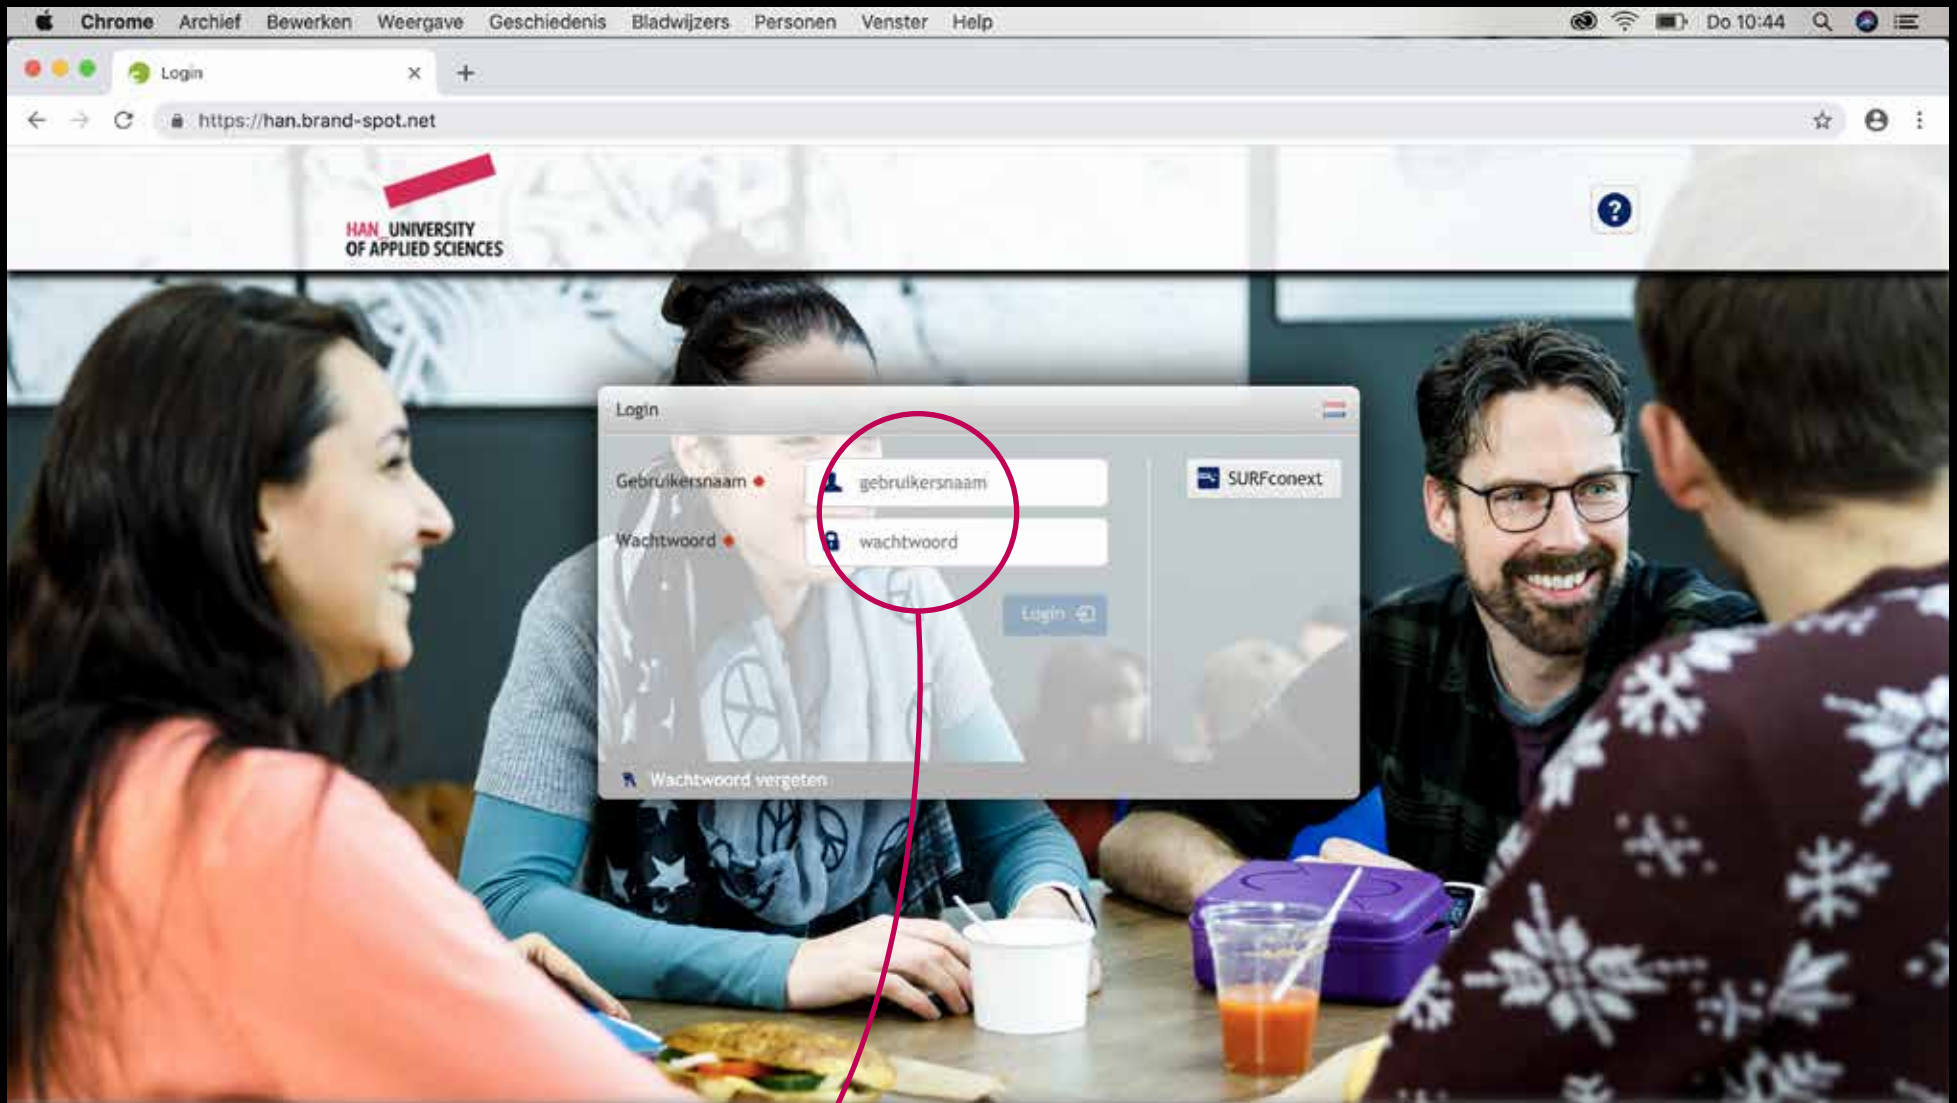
Chrome Archief Bewerken Weergave Geschiedenis Bladwijzers Personen Venster Help
Do 10:44

Login

https://han.brand-spot.net

HAN_UNIVERSITY OF APPLIED SCIENCES

?

Login

Gebruikersnaam
gebruikersnaam

Wachtwoord
wachtwoord

Login

SURFconext

Wachtwoord vergeten